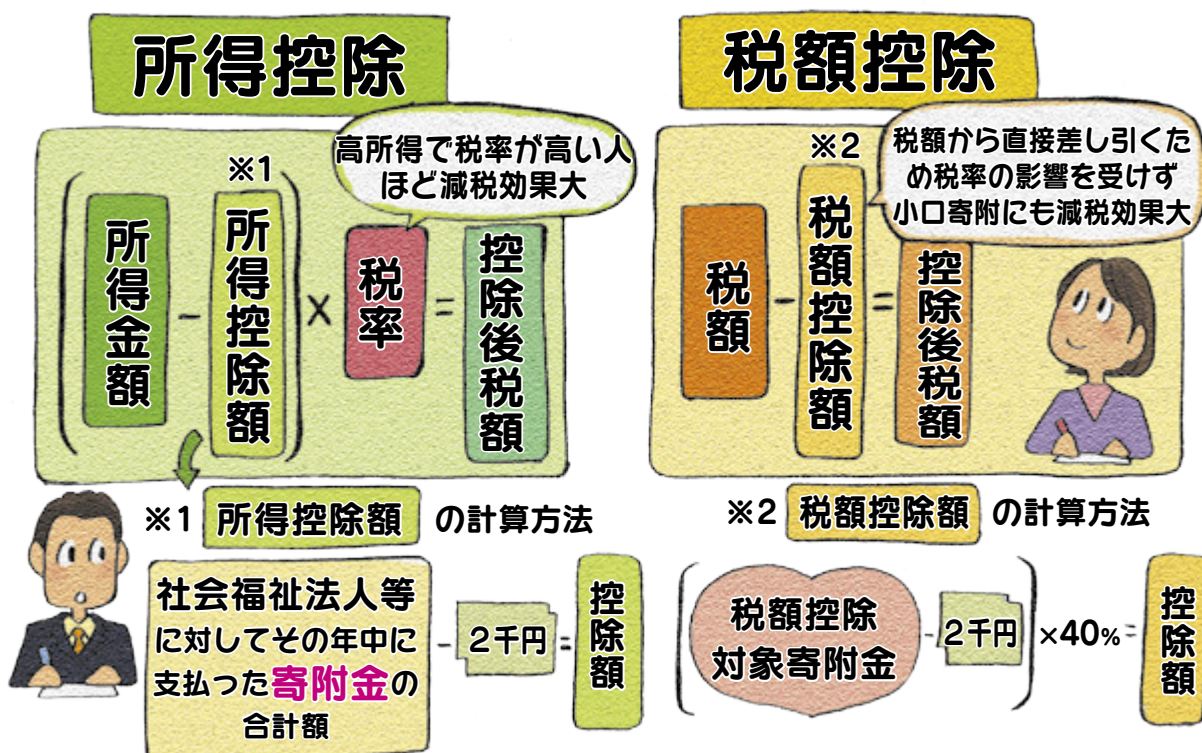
所得控除

高所得で税率が高い人ほど減税効果大

※1

(所得金額 − 所得控除額) × 税率 = 控除後税額

※1 所得控除額 の計算方法

社会福祉法人等に対してその年中に支払った寄附金の合計額 − 2千円 = 控除額

税額控除

※2

税額から直接差し引くため税率の影響を受けず小口寄附にも減税効果大

税額 − 税額控除額 = 控除後税額

※2 税額控除額 の計算方法

(税額控除対象寄附金 − 2千円) ×40% = 控除額